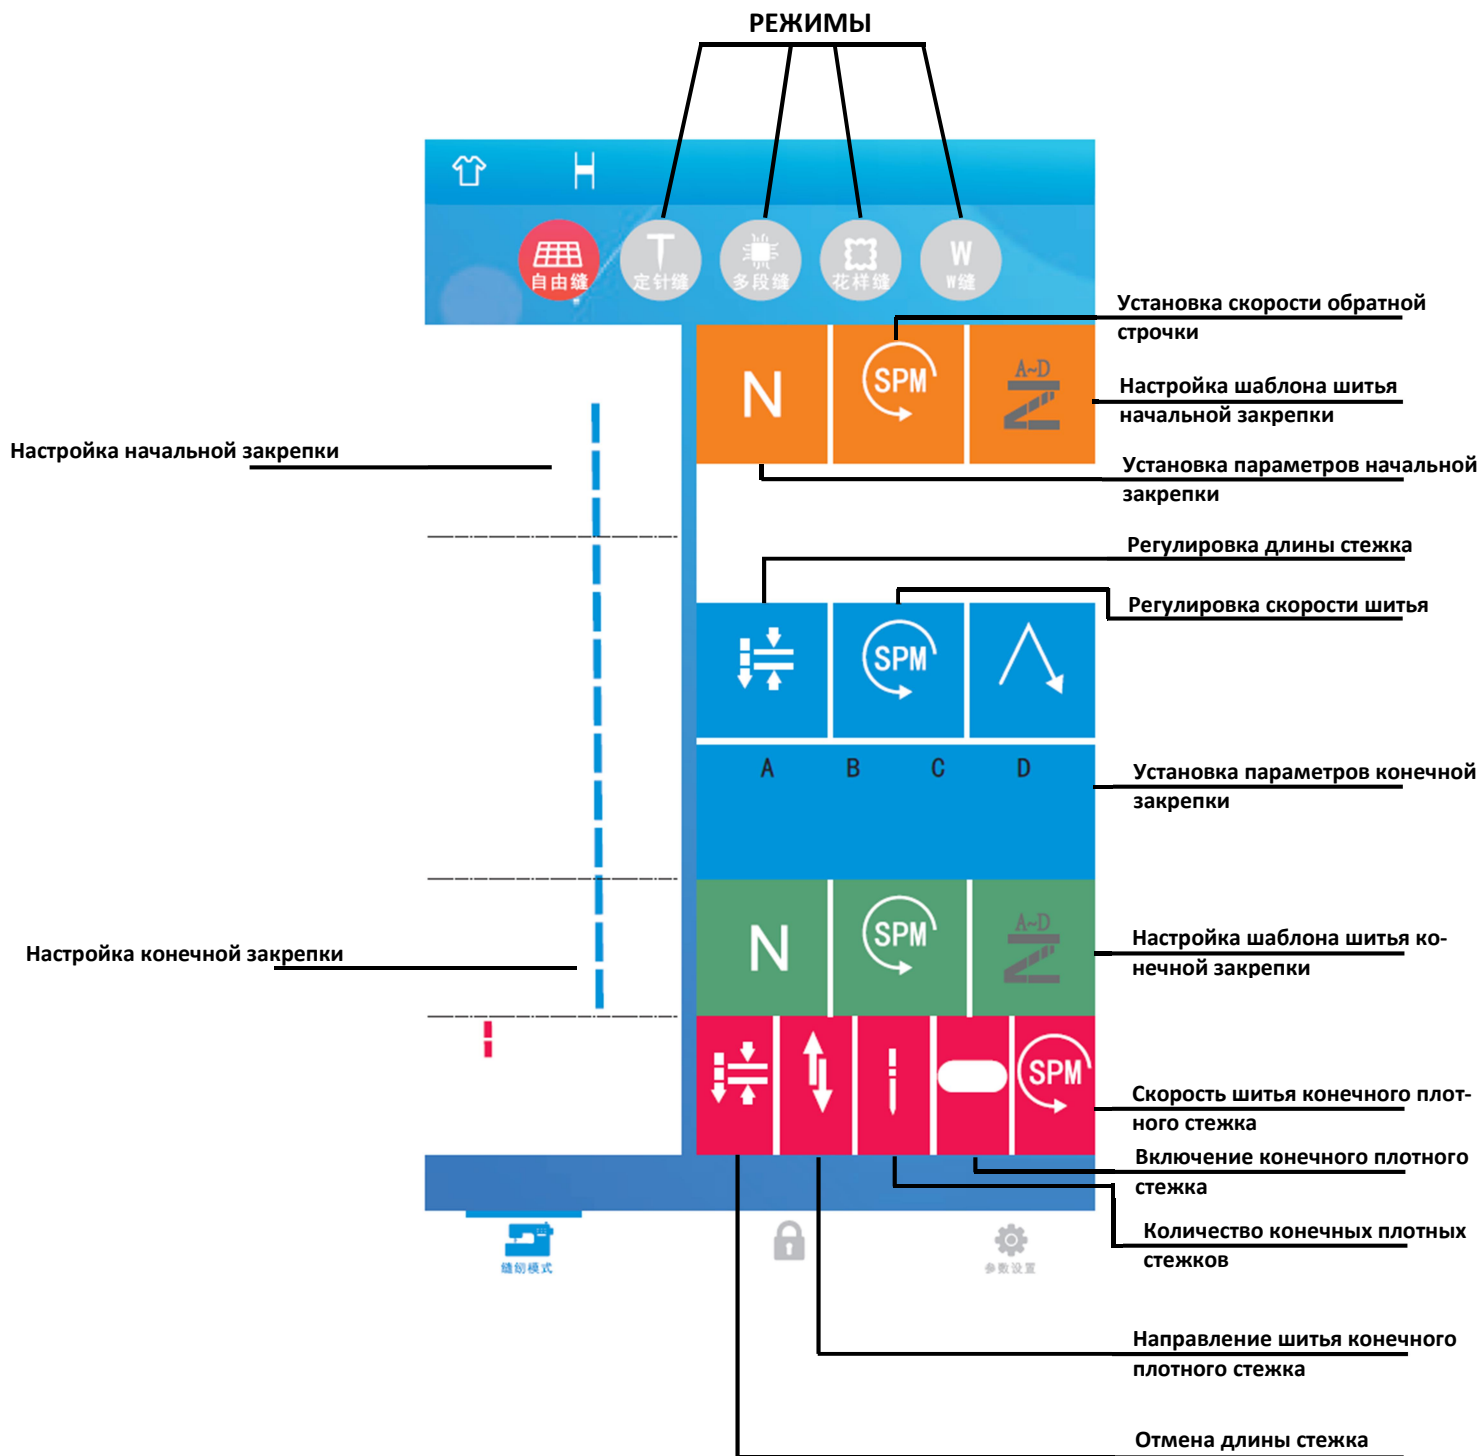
РЕЖИМЫ

T

W

自由缝

定针缝

多段缝

花样缝

W缝

Установка скорости обратной строчки

N

SPM

A~D

Настройка шаблона шитья начальной закрепки

Установка параметров начальной закрепки

Настройка начальной закрепки

Регулировка длины стежка

Регулировка скорости шитья

SPM

A

B

C

D

Установка параметров конечной закрепки

N

SPM

A~D

Настройка шаблона шитья конечной закрепки

Настройка конечной закрепки

SPM

Скорость шитья конечного плотного стежка

Включение конечного плотного стежка

Количество конечных плотных стежков

缝纫模式

参数设置

Направление шитья конечного плотного стежка

Отмена длины стежка